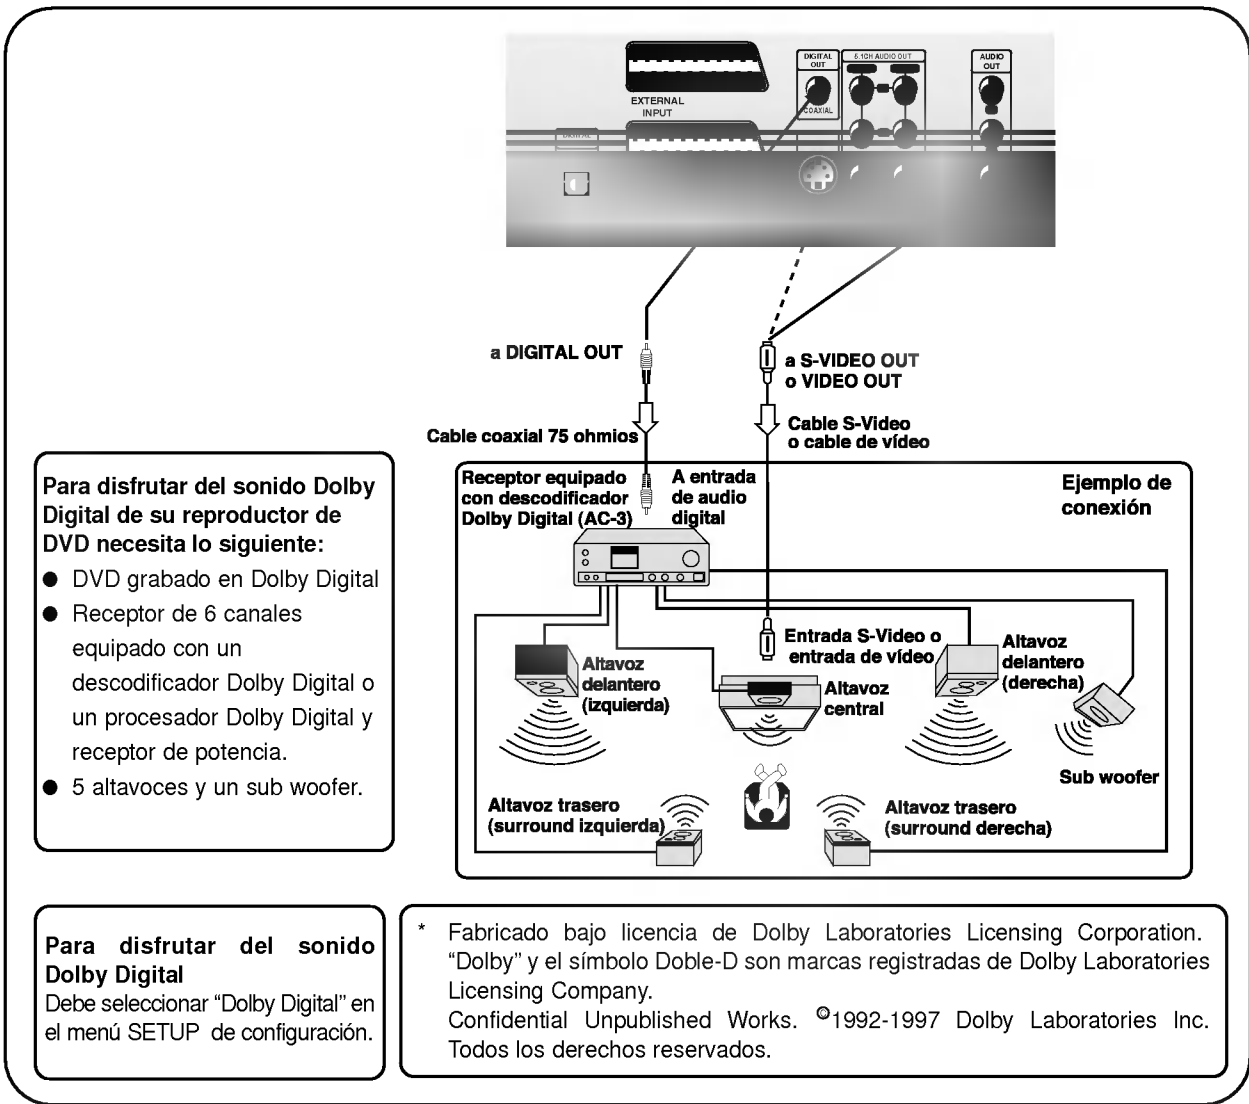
DIGITAL OUT
COAXIAL
5.1CH AUDIO OUT
AUDIO OUT
EXTERNAL INPUT

a DIGITAL OUT

a S-VIDEO OUT o VIDEO OUT

Cable coaxial 75 ohmios

Cable S-Video o cable de vídeo

Para disfrutar del sonido Dolby Digital de su reproductor de DVD necesita lo siguiente:
● DVD grabado en Dolby Digital
● Receptor de 6 canales equipado con un descodificador Dolby Digital o un procesador Dolby Digital y receptor de potencia.
● 5 altavoces y un sub woofer.

Receptor equipado con descodificador Dolby Digital (AC-3)

A entrada de audio digital

Ejemplo de conexión

Entrada S-Video o entrada de vídeo

Altavoz delantero (izquierda)

Altavoz central

Altavoz delantero (derecha)

Sub woofer

Altavoz trasero (surround izquierda)

Altavoz trasero (surround derecha)

Para disfrutar del sonido Dolby Digital
Debe seleccionar "Dolby Digital" en el menú SETUP de configuración.

* Fabricado bajo licencia de Dolby Laboratories Licensing Corporation. "Dolby" y el símbolo Doble-D son marcas registradas de Dolby Laboratories Licensing Company.
Confidential Unpublished Works. ©1992-1997 Dolby Laboratories Inc. Todos los derechos reservados.